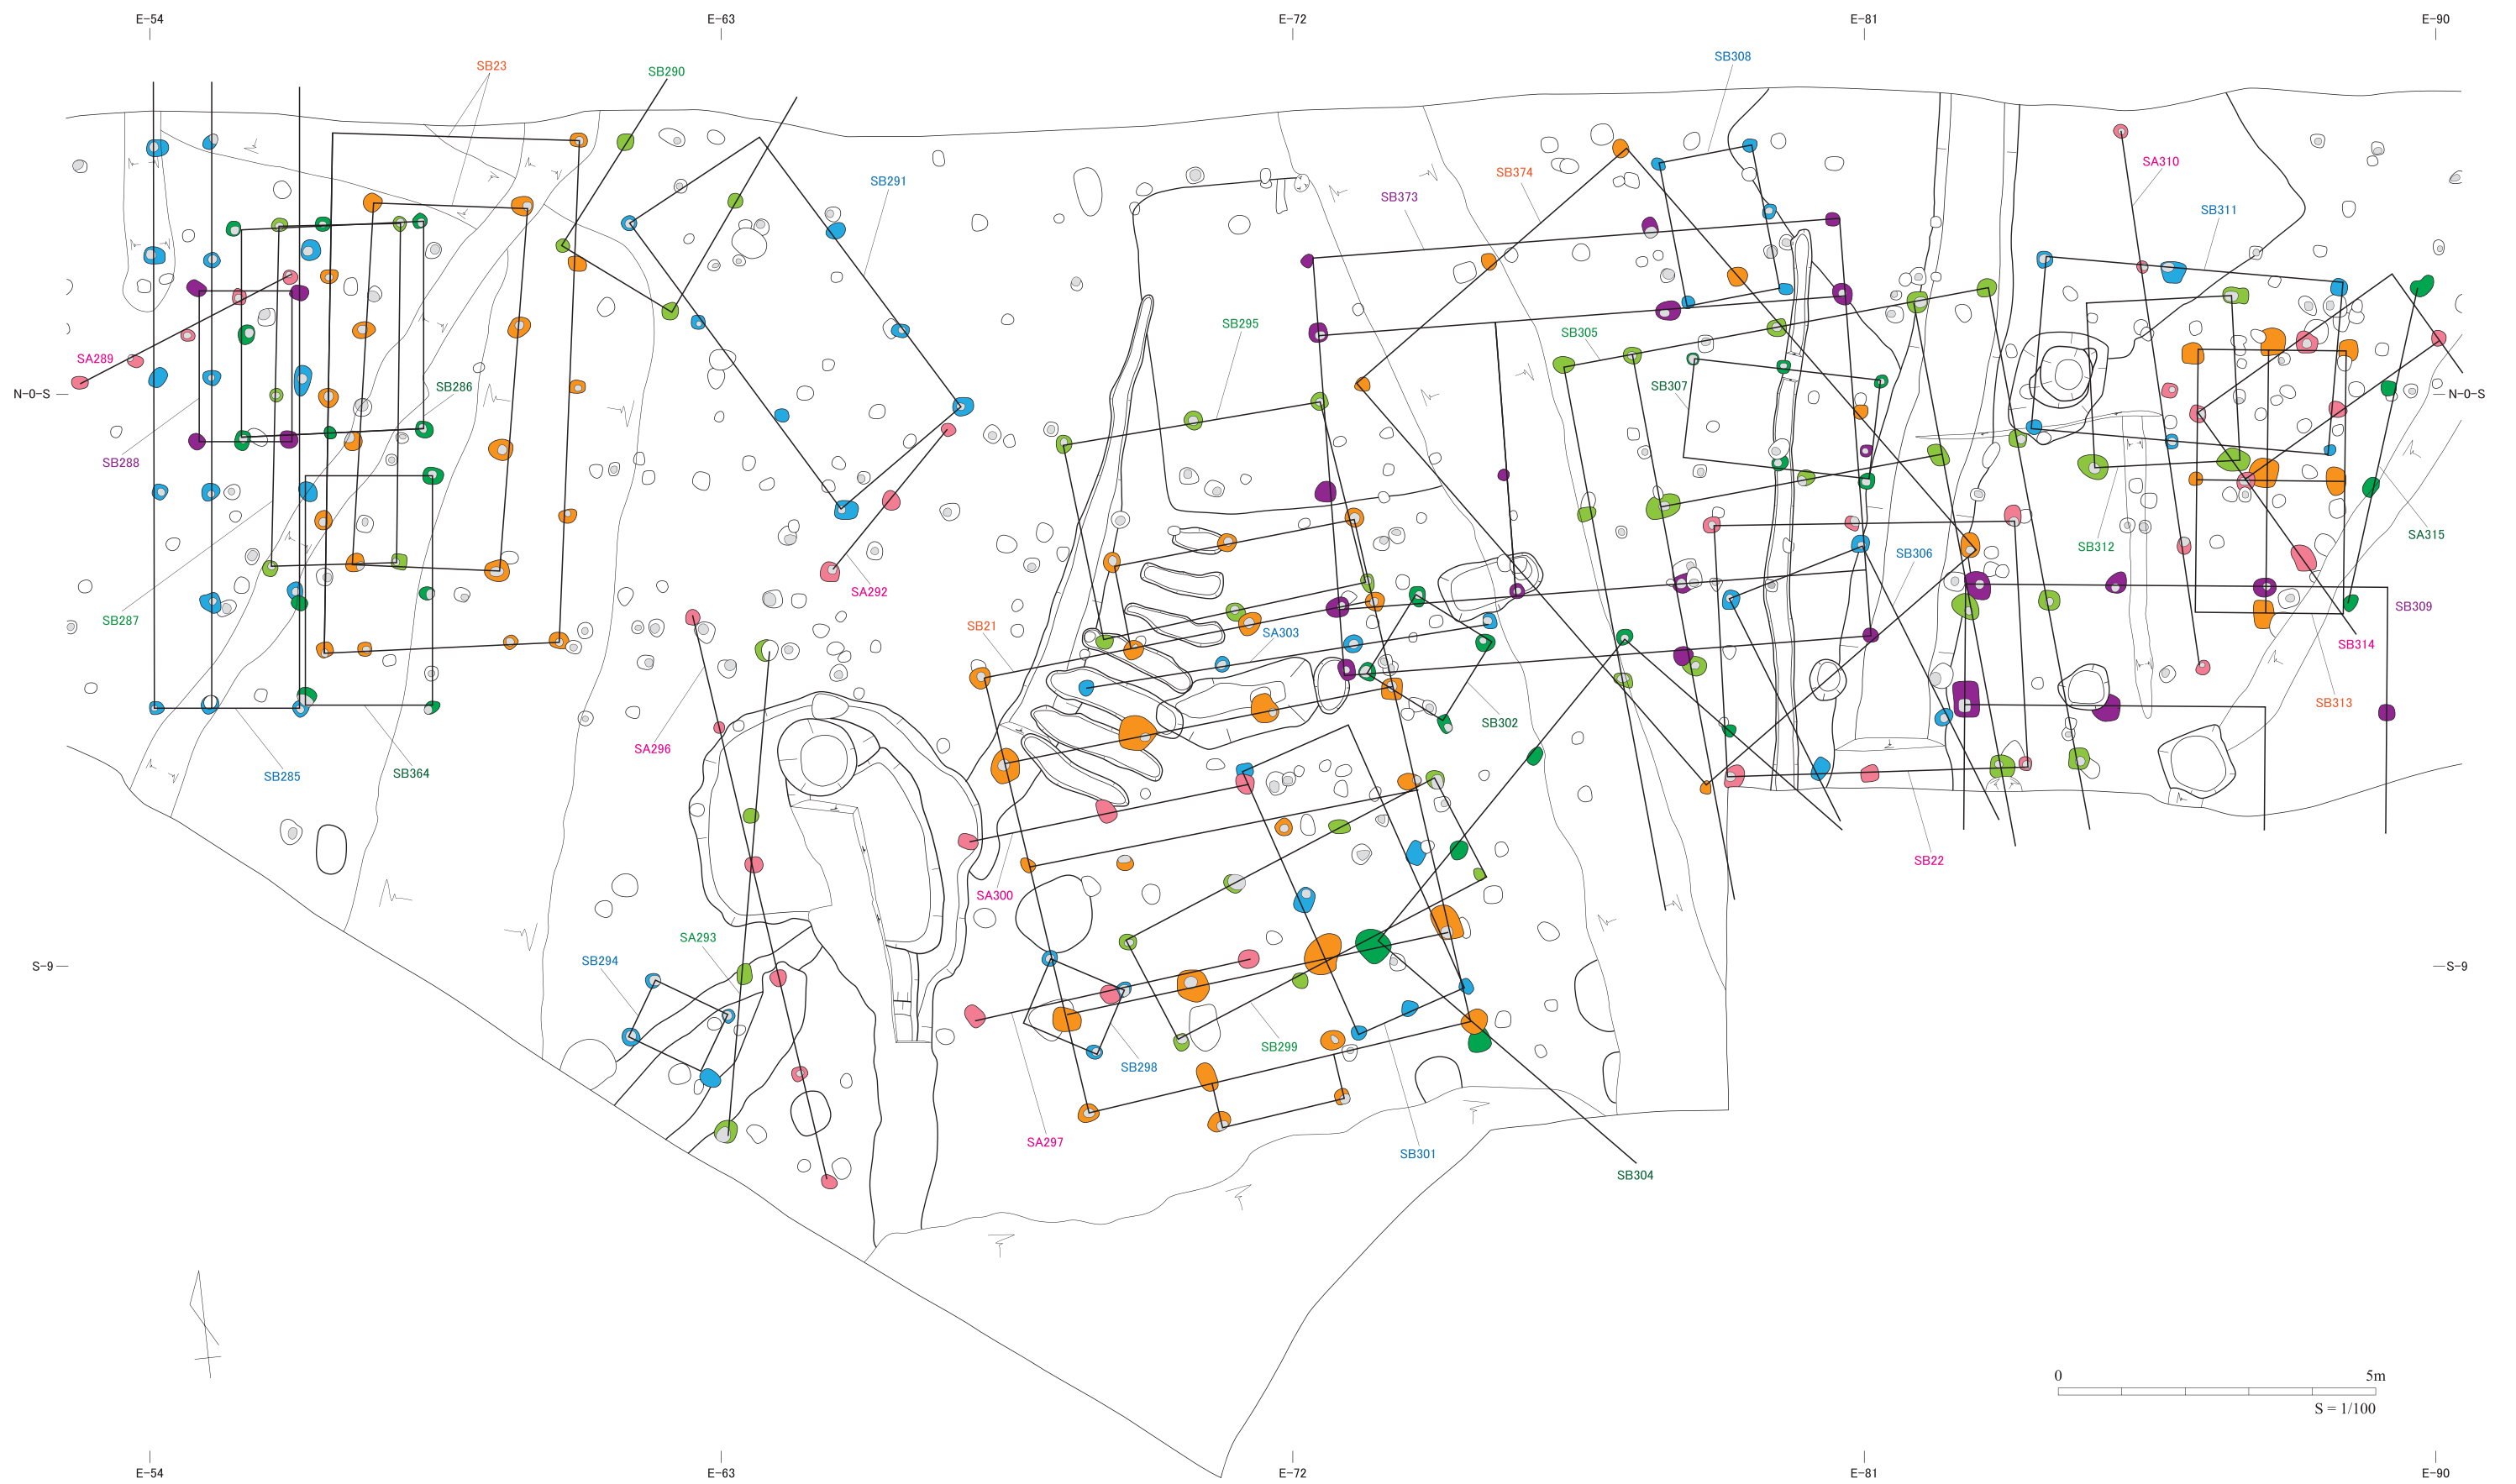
E-54
E-63
E-72
E-81
E-90

SB23
SB290
SB308
SB291
SB374
SB373
SA310
SB311
SB295
SB305
SB307
SA289
N-0-S
SB286
N-0-S
SB288
SB287
SA292
SB306
SB312
SA315
SB21
SA303
SB309
SB314
SA296
SB302
SB313
SB285
SB364
SA300
SB22
S-9
SA293
S-9
SB294
SB298
SB299
SA297
SB301
SB304

0
5m
S = 1/100

E-54
E-63
E-72
E-81
E-90